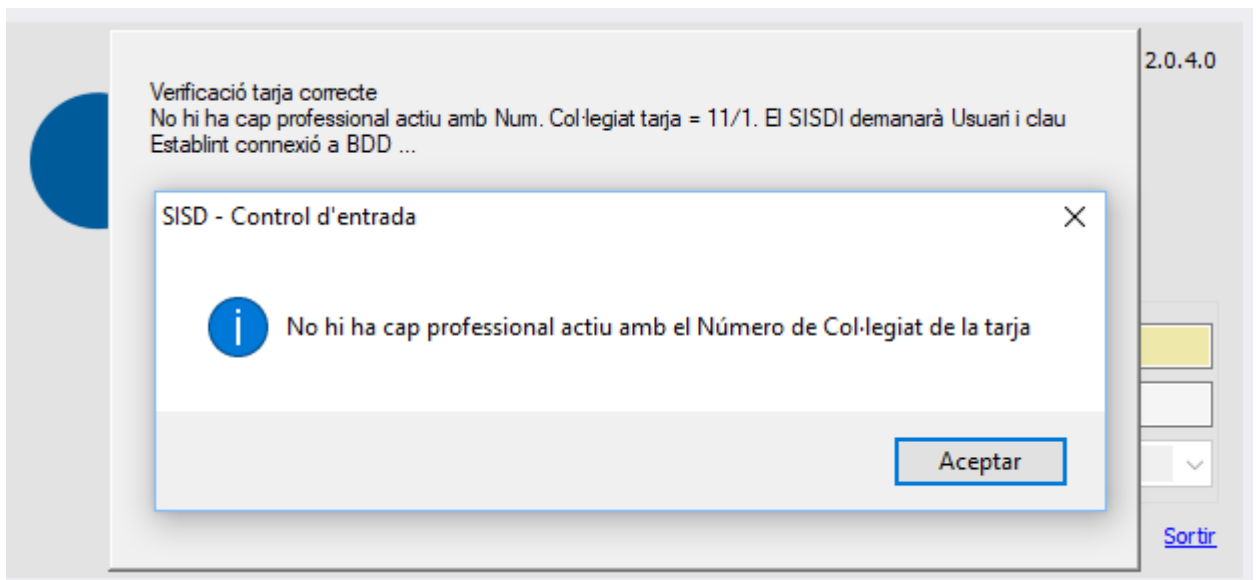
2.0.4.0

Verificació tarja correcte
No hi ha cap professional actiu amb Num. Col·legiat tarja = 11/1. El SISDI demanarà Usuari i clau
Establint connexió a BDD ...

SISD - Control d'entrada

No hi ha cap professional actiu amb el Número de Col·legiat de la tarja

Aceptar

Sortir